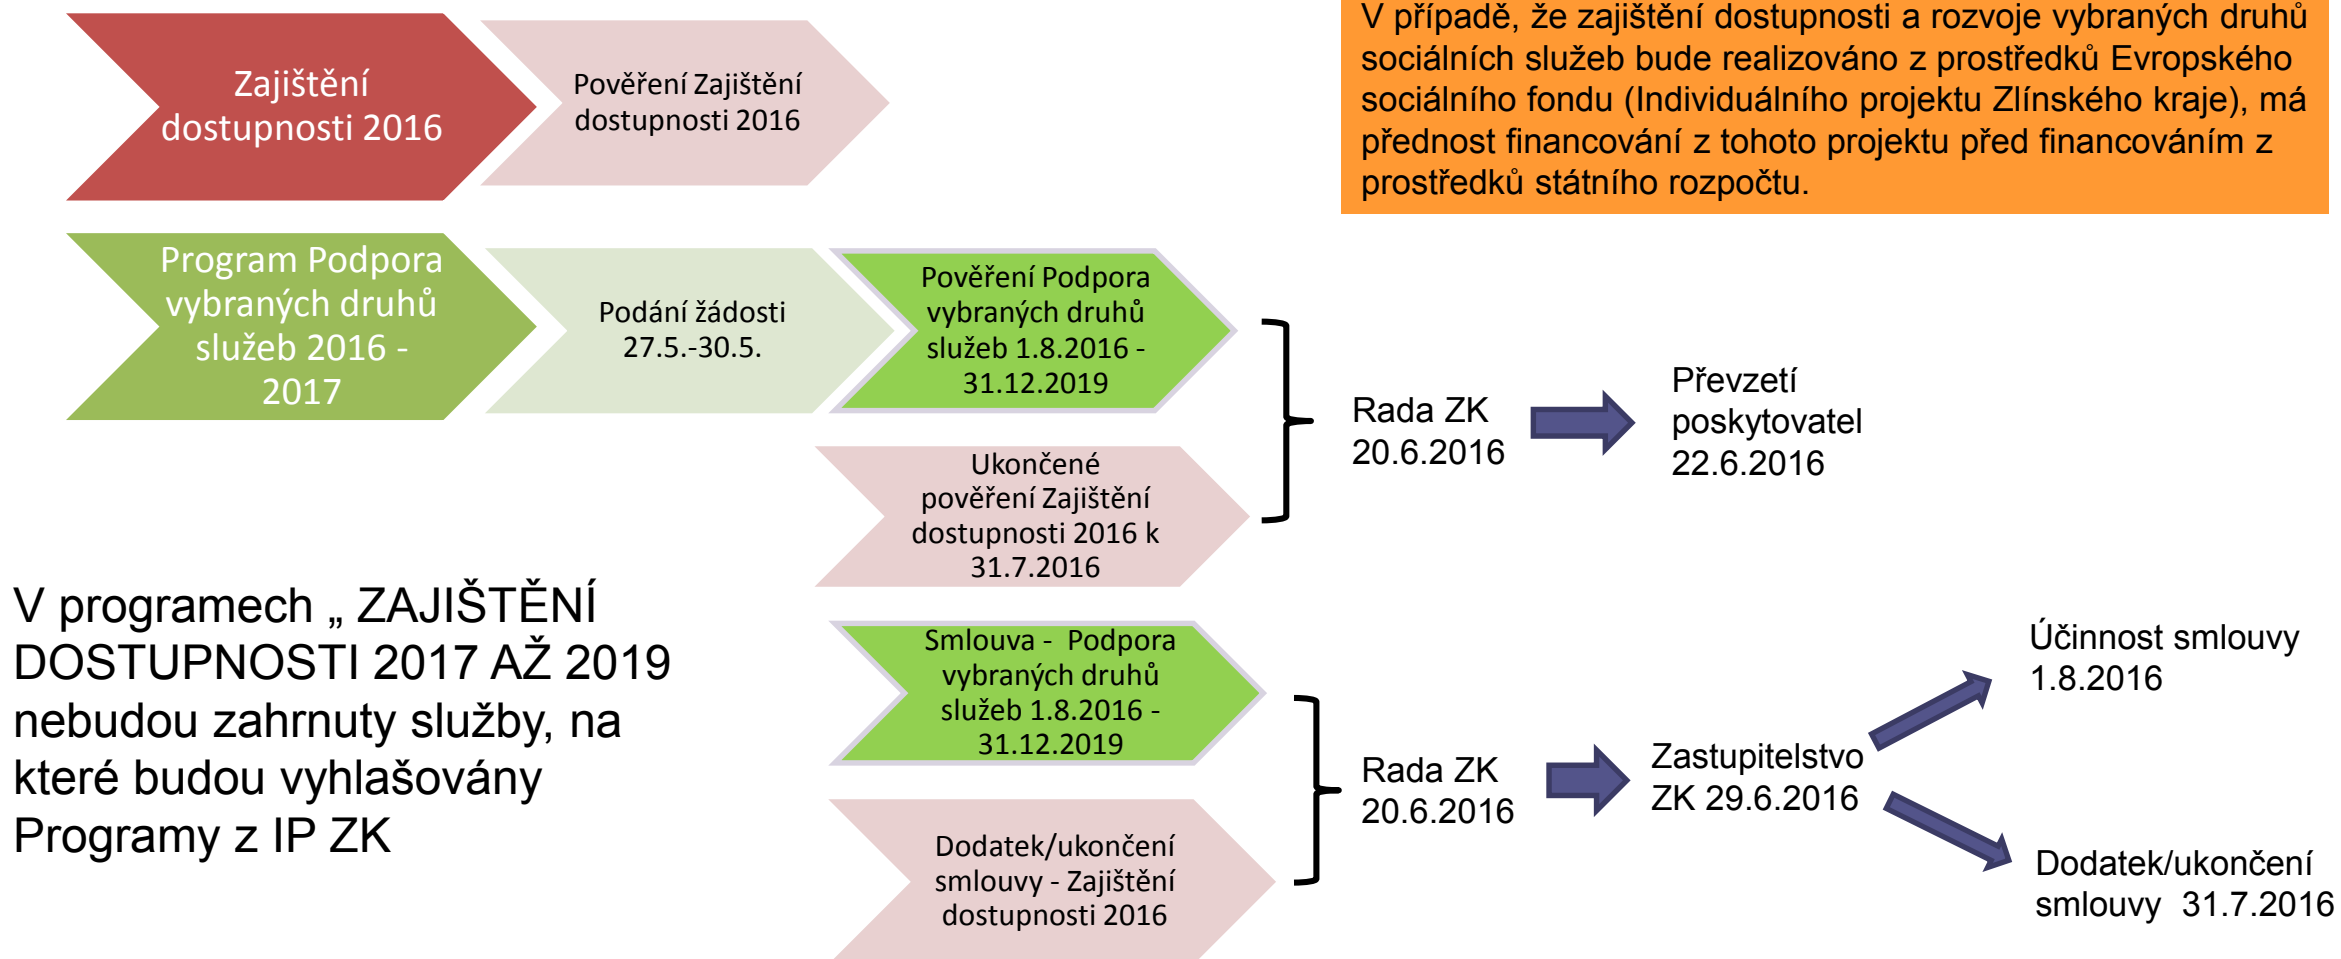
Zajištění dostupnosti 2016

Pověření Zajištění dostupnosti 2016

V případě, že zajištění dostupnosti a rozvoje vybraných druhů sociálních služeb bude realizováno z prostředků Evropského sociálního fondu (Individuálního projektu Zlínského kraje), má přednost financování z tohoto projektu před financováním z prostředků státního rozpočtu.

Program Podpora vybraných druhů služeb 2016 - 2017

Podání žádosti 27.5.-30.5.

Pověření Podpora vybraných druhů služeb 1.8.2016 - 31.12.2019

Ukončené pověření Zajištění dostupnosti 2016 k 31.7.2016

Rada ZK 20.6.2016

Převzetí poskytovatel 22.6.2016

V programech „ ZAJIŠTĚNÍ DOSTUPNOSTI 2017 AŽ 2019 nebudou zahrnuty služby, na které budou vyhlašovány Programy z IP ZK

Smlouva - Podpora vybraných druhů služeb 1.8.2016 - 31.12.2019

Dodatek/ukončení smlouvy - Zajištění dostupnosti 2016

Rada ZK 20.6.2016

Zastupitelstvo ZK 29.6.2016

Účinnost smlouvy 1.8.2016

Dodatek/ukončení smlouvy 31.7.2016